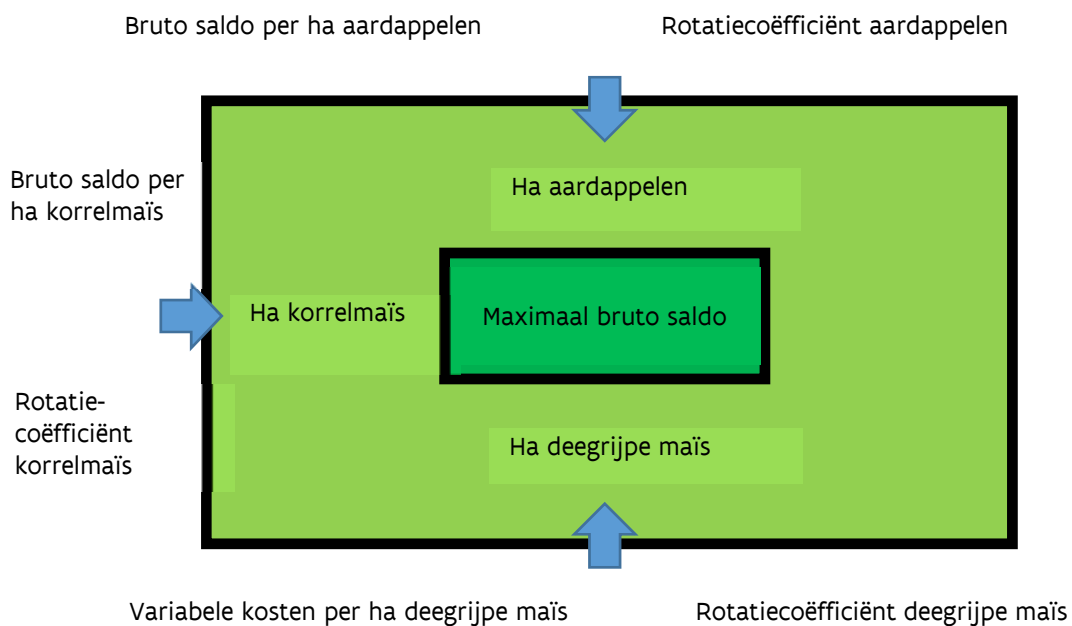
Bruto saldo per ha aardappelen

Rotatiecoëfficiënt aardappelen

Bruto saldo per ha korrelmaïs

Ha aardappelen

Ha korrelmaïs

Maximaal bruto saldo

Rotatie-coëfficiënt korrelmaïs

Ha deegrijpe maïs

Variabele kosten per ha deegrijpe maïs

Rotatiecoëfficiënt deegrijpe maïs